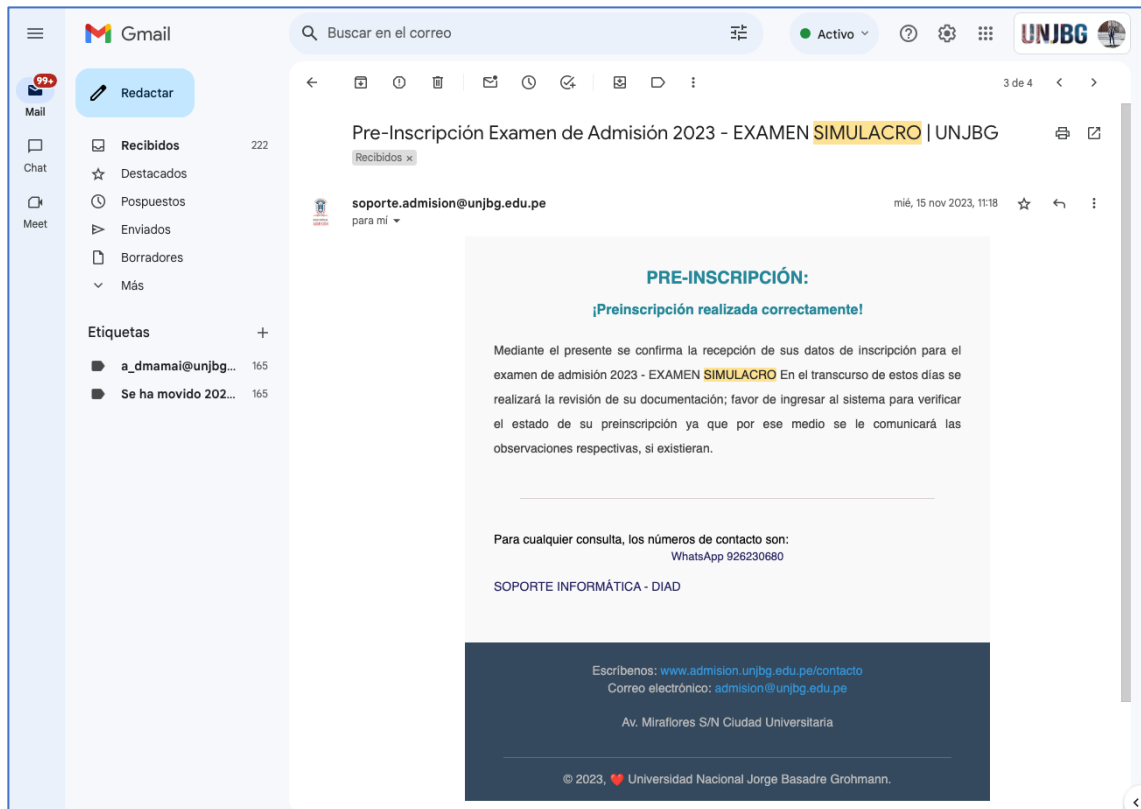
Gmail

Buscar en el correo

Activo

UNJBG

99+
Mail

Chat

Meet

Redactar

Recibidos 222
Destacados
Pospuestos
Enviados
Borradores
Más

Etiquetas +
a_dmamai@unjbg... 165
Se ha movido 202... 165

3 de 4

Pre-Inscripción Examen de Admisión 2023 - EXAMEN SIMULACRO | UNJBG

Recibidos ×

soporte.admision@unjbg.edu.pe
para mí

mié, 15 nov 2023, 11:18

PRE-INSCRIPCIÓN:

¡Preinscripción realizada correctamente!

Mediante el presente se confirma la recepción de sus datos de inscripción para el examen de admisión 2023 - EXAMEN SIMULACRO En el transcurso de estos días se realizará la revisión de su documentación; favor de ingresar al sistema para verificar el estado de su preinscripción ya que por ese medio se le comunicará las observaciones respectivas, si existieran.

Para cualquier consulta, los números de contacto son:
WhatsApp 926230680

SOPORTE INFORMÁTICA - DIAD

Escríbenos: www.admision.unjbg.edu.pe/contacto
Correo electrónico: admision@unjbg.edu.pe

Av. Miraflores S/N Ciudad Universitaria

© 2023, ❤ Universidad Nacional Jorge Basadre Grohmann.